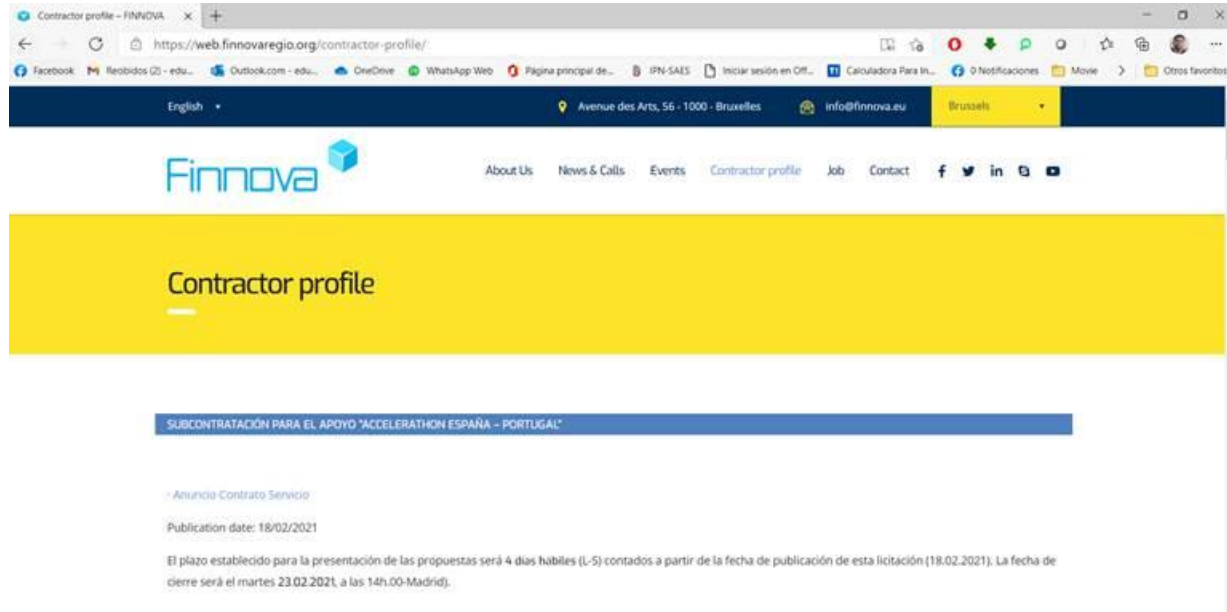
Contractor profile – FINNOVA ×
+
https://web.finnovaregio.org/contractor-profile/
Facebook  Recibidos (2) - edu...  Outlook.com - edu...  OneDrive  WhatsApp Web  Página principal de...  IPN-SAES  Iniciar sesión en Off...  Calculadora Para In...  0 Notificaciones  Movie  >  Otros favoritos

English ▾
Avenue des Arts, 56 - 1000 - Bruxelles
info@finnova.eu
Brussels ▾

Finnova
About Us  News & Calls  Events  Contractor profile  Job  Contact

Contractor profile

SUBCONTRATACIÓN PARA EL APOYO "ACCELERATHON ESPAÑA – PORTUGAL"

- Anuncio Contrato Servicio

Publication date: 18/02/2021

El plazo establecido para la presentación de las propuestas será 4 días hábiles (L-S) contados a partir de la fecha de publicación de esta licitación (18.02.2021). La fecha de cierre será el martes 23.02.2021, a las 14h.00-Madrid).